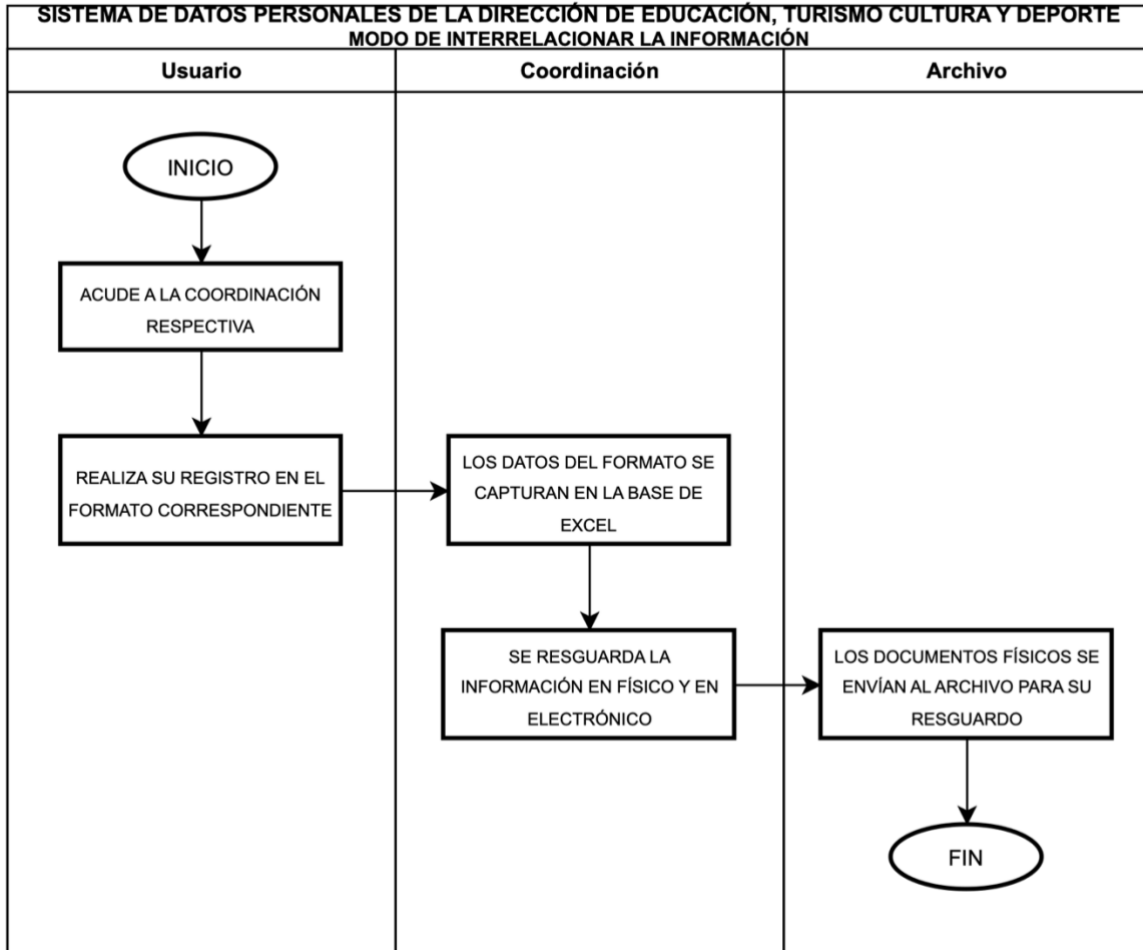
SISTEMA DE DATOS PERSONALES DE LA DIRECCIÓN DE EDUCACIÓN, TURISMO CULTURA Y DEPORTE
MODO DE INTERRELACIONAR LA INFORMACIÓN

Usuario

Coordinación

Archivo

INICIO

ACUDE A LA COORDINACIÓN RESPECTIVA

REALIZA SU REGISTRO EN EL FORMATO CORRESPONDIENTE

LOS DATOS DEL FORMATO SE CAPTURAN EN LA BASE DE EXCEL

SE RESGUARDA LA INFORMACIÓN EN FÍSICO Y EN ELECTRÓNICO

LOS DOCUMENTOS FÍSICOS SE ENVÍAN AL ARCHIVO PARA SU RESGUARDO

FIN